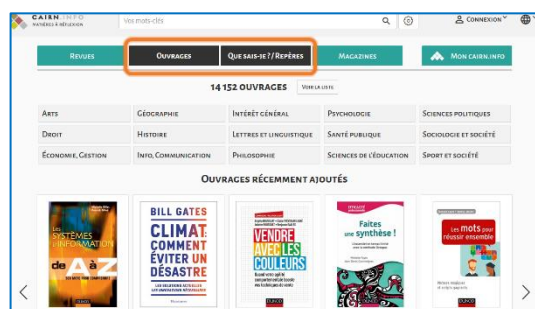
CAIRN.INFO
MATIÈRES À RÉFLEXION

Vos mots-clés

CONNEXION

REVUES
OUVRAGES
QUE SAIS-JE ? / REPÈRES
MAGAZINES
MON CAIRN.INFO

14 152 OUVRAGES
VOIR LA LISTE

| ARTS | GÉOGRAPHIE | INTÉRÊT GÉNÉRAL | PSYCHOLOGIE | SCIENCES POLITIQUES |
|---|---|---|---|---|
| DROIT | HISTOIRE | LETTRES ET LINGUISTIQUE | SANTÉ PUBLIQUE | SOCIOLOGIE ET SOCIÉTÉ |
| ÉCONOMIE, GESTION | INFO. COMMUNICATION | PHILOSOPHIE | SCIENCES DE L'ÉDUCATION | SPORT ET SOCIÉTÉ |

OUVRAGES RÉCEMMENT AJOUTÉS

LES SYSTÈMES D'INFORMATION de A à Z
DUNOD

BILL GATES
CLIMAT : COMMENT ÉVITER UN DÉSASTRE
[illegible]
Flammarion

VENDRE AVEC LES COULEURS
DUNOD

Faites une synthèse !
DUNOD

Les mots pour réussir ensemble
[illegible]